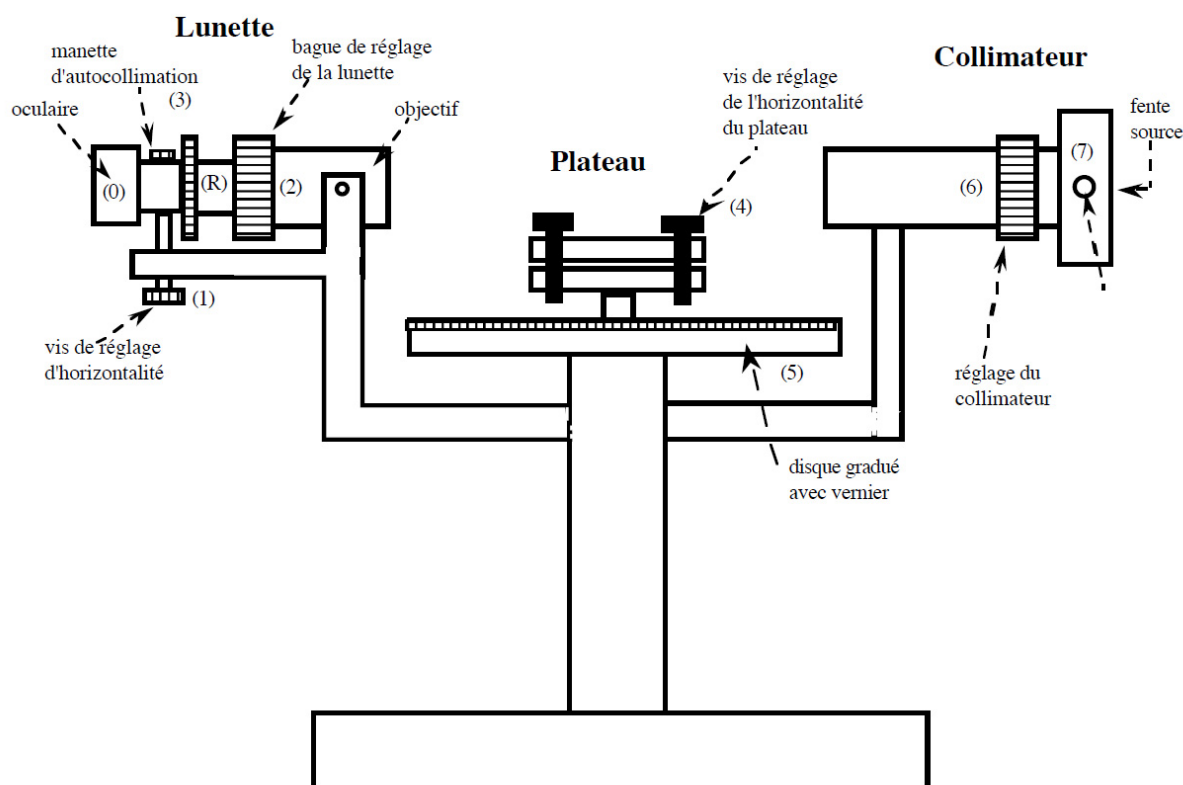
Lunette

manette d'autocollimation

(3)

bague de réglage de la lunette

oculaire

objectif

(0)

(R)

(2)

(1)

vis de réglage d'horizontalité

Plateau

vis de réglage de l'horizontalité du plateau

(4)

(5)

disque gradué avec vernier

Collimateur

fente source

(7)

(6)

réglage du collimateur